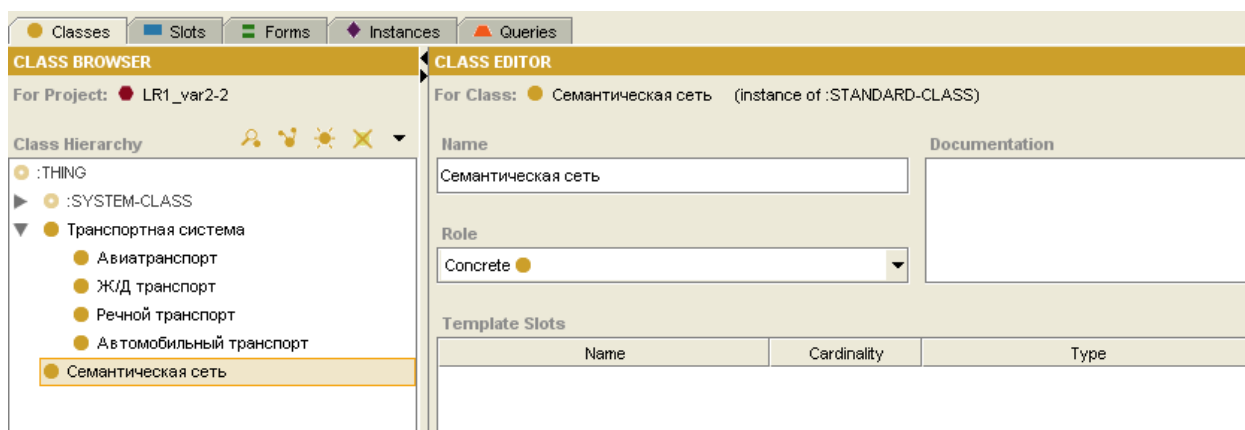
Classes | Slots | Forms | Instances | Queries

CLASS BROWSER

For Project: LR1_var2-2

Class Hierarchy

:THING
:SYSTEM-CLASS
Транспортная система
Авиатранспорт
Ж/Д транспорт
Речной транспорт
Автомобильный транспорт
Семантическая сеть

CLASS EDITOR

For Class: Семантическая сеть (instance of :STANDARD-CLASS)

Name

Семантическая сеть

Documentation

Role

Concrete

Template Slots

| Name | Cardinality | Type |
|---|---|---|